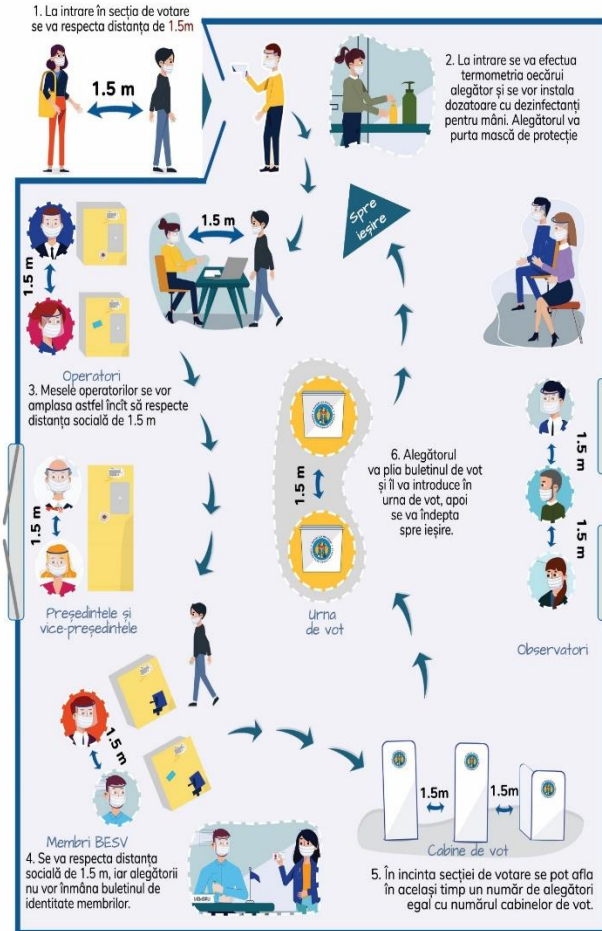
1. La intrare în secția de votare se va respecta distanța de 1.5m

1.5 m

2. La intrare se va efectua termometria fiecărui alegător și se vor instala dozatoare cu dezinfectanți pentru mâini. Alegătorul va purta mască de protecție

Spre ieșire

1.5 m

1.5 m

Operatori

3. Mesele operatorilor se vor amplasa astfel încît să respecte distanța socială de 1.5 m

1.5 m

1.5 m

1.5 m

6. Alegătorul va plia buletinul de vot și îl va introduce în urna de vot, apoi se va îndepta spre ieșire.

1.5 m

Președintele și vice-președintele

Urna de vot

Observatori

1.5 m

Membri BESV

4. Se va respecta distanța socială de 1.5 m, iar alegătorii nu vor înmâna buletinul de identitate membrilor.

1.5m

1.5m

Cabine de vot

5. În incinta secției de votare se pot afla în același timp un număr de alegători egal cu numărul cabinelor de vot.